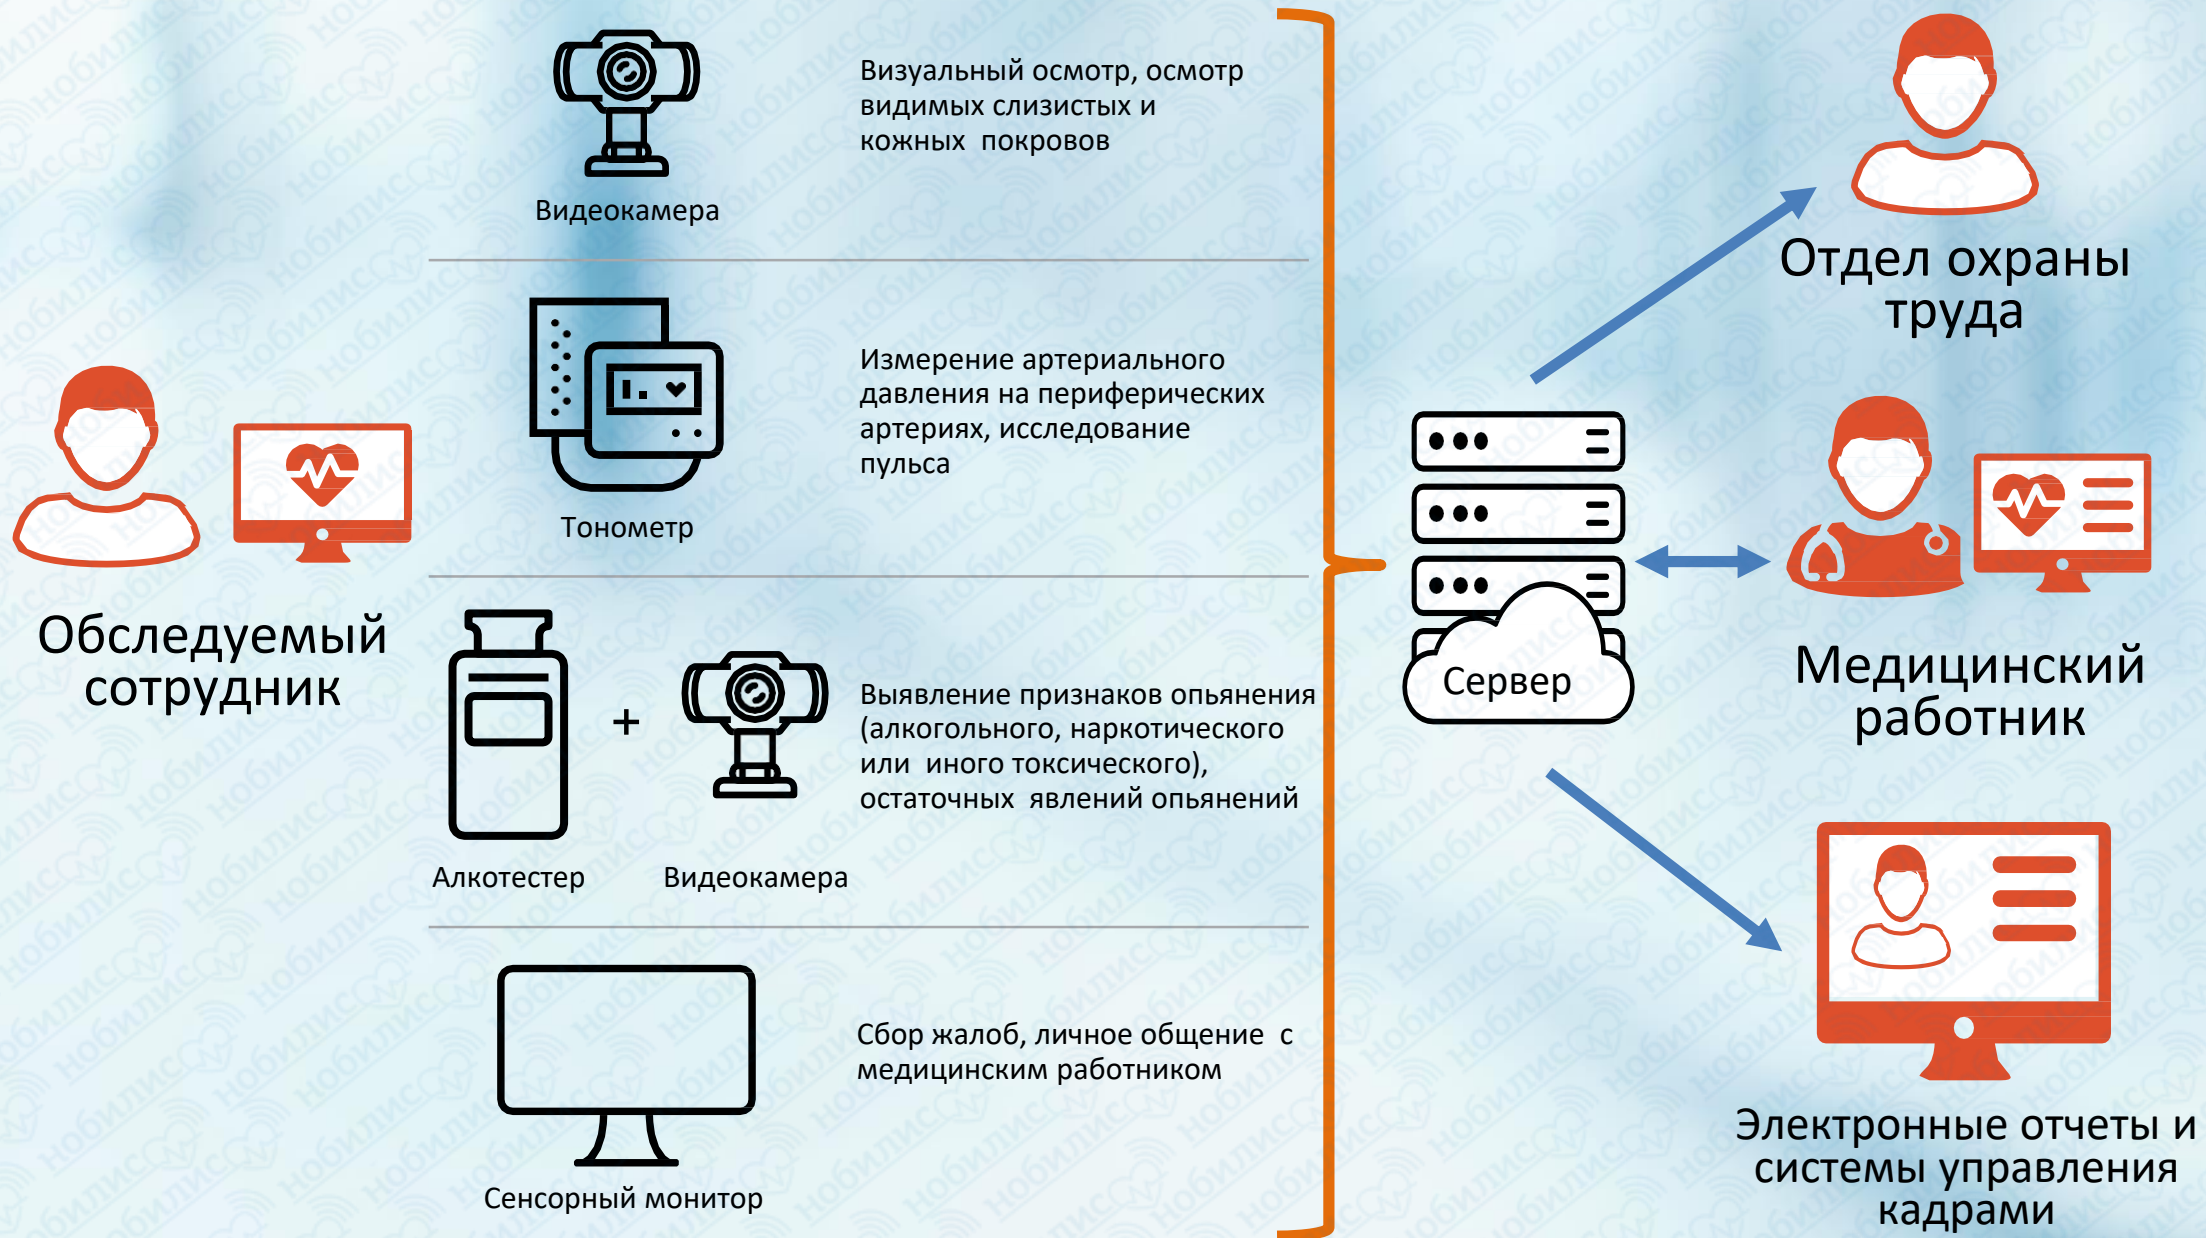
Обследуемый сотрудник

Видеокамера

Визуальный осмотр, осмотр видимых слизистых и кожных покровов

Тонометр

Измерение артериального давления на периферических артериях, исследование пульса

Алкотестер

+

Видеокамера

Выявление признаков опьянения (алкогольного, наркотического или иного токсического), остаточных явлений опьянений

Сенсорный монитор

Сбор жалоб, личное общение с медицинским работником

Сервер

Отдел охраны труда

Медицинский работник

Электронные отчеты и системы управления кадрами

нобилис